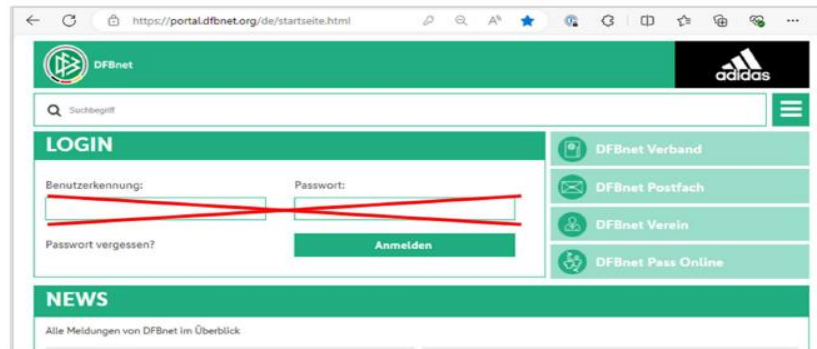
https://portal.dfbnet.org/de/startseite.html

DFBnet

adidas

Suchbegriff

LOGIN

Benutzerkennung:

Passwort:

Passwort vergessen?

Anmelden

DFBnet Verband

DFBnet Postfach

DFBnet Verein

DFBnet Pass Online

NEWS

Alle Meldungen von DFBnet im Überblick